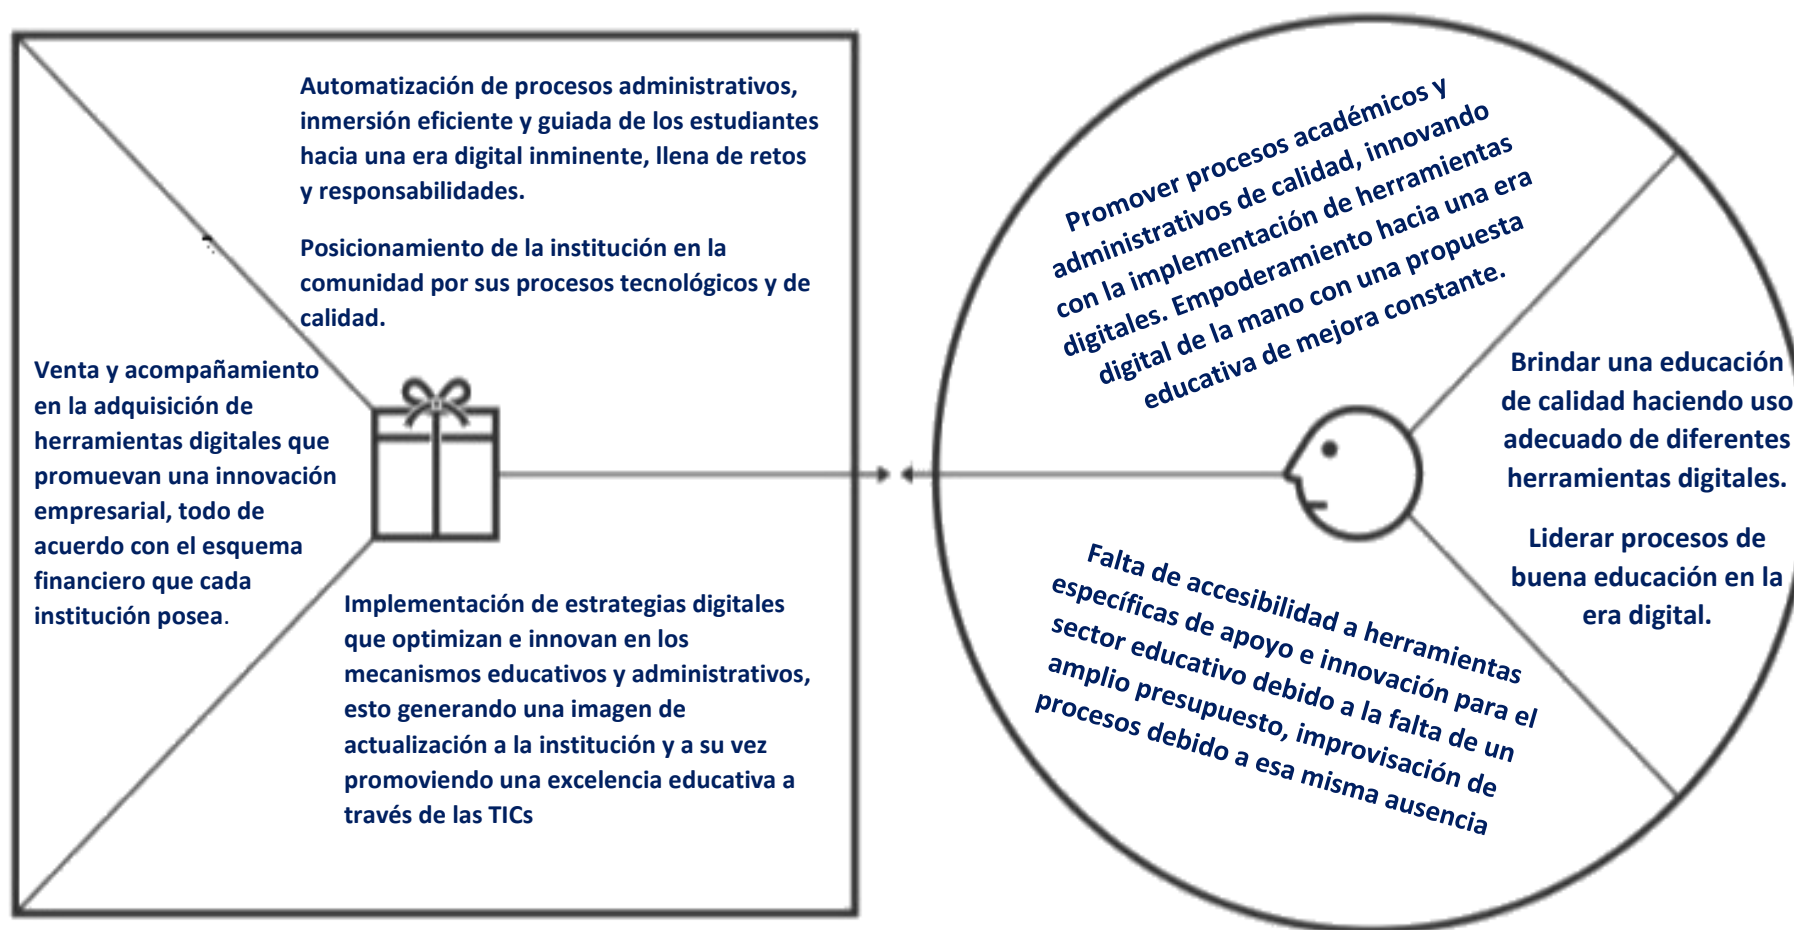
Automatización de procesos administrativos, inmersión eficiente y guiada de los estudiantes hacia una era digital inminente, llena de retos y responsabilidades.

Posicionamiento de la institución en la comunidad por sus procesos tecnológicos y de calidad.

Venta y acompañamiento en la adquisición de herramientas digitales que promuevan una innovación empresarial, todo de acuerdo con el esquema financiero que cada institución posea.

Implementación de estrategias digitales que optimizan e innovan en los mecanismos educativos y administrativos, esto generando una imagen de actualización a la institución y a su vez promoviendo una excelencia educativa a través de las TICs

Promover procesos académicos y administrativos de calidad, innovando con la implementación de herramientas digitales. Empoderamiento hacia una era digital de la mano con una propuesta educativa de mejora constante.

Brindar una educación de calidad haciendo uso adecuado de diferentes herramientas digitales.

Liderar procesos de buena educación en la era digital.

Falta de accesibilidad a herramientas específicas de apoyo e innovación para el sector educativo debido a la falta de un amplio presupuesto, improvisación de procesos debido a esa misma ausencia